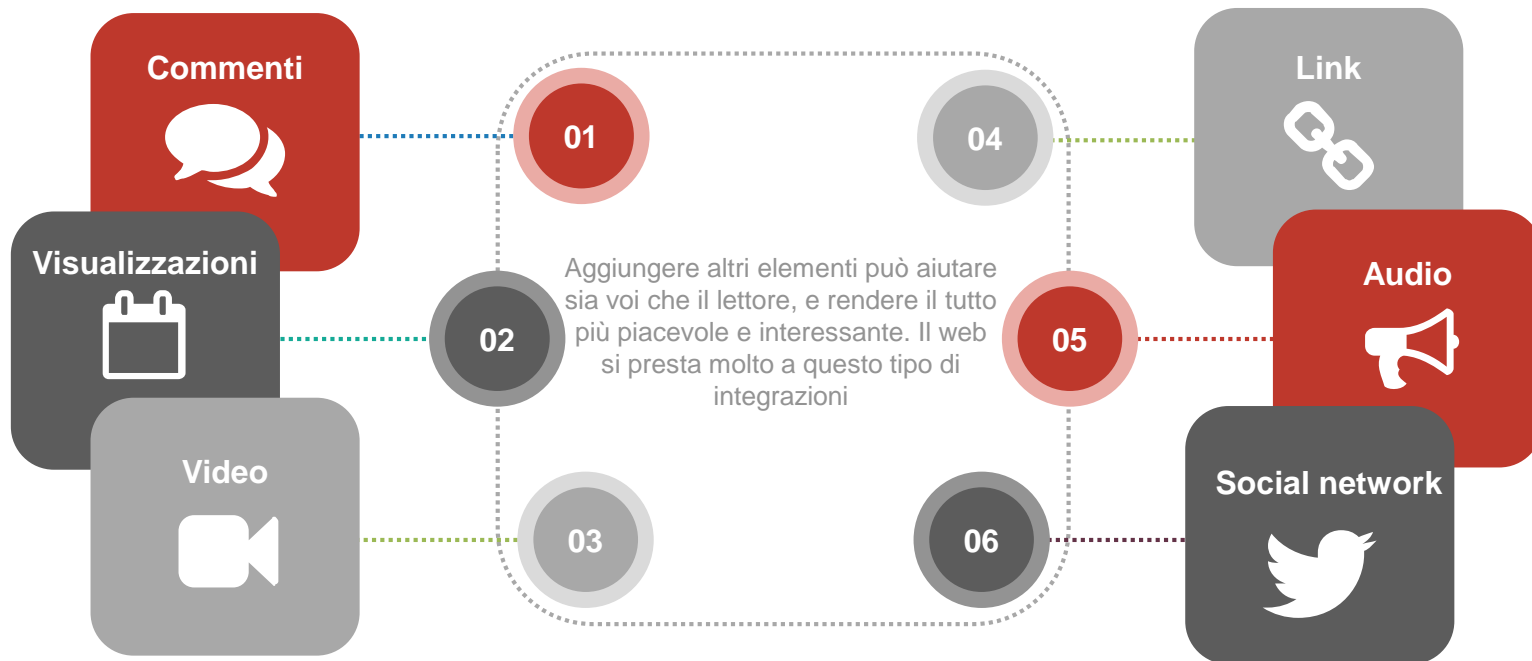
Commenti

01

Visualizzazioni

02

Video

03

04

Link

Aggiungere altri elementi può aiutare sia voi che il lettore, e rendere il tutto più piacevole e interessante. Il web si presta molto a questo tipo di integrazioni

05

Audio

06

Social network